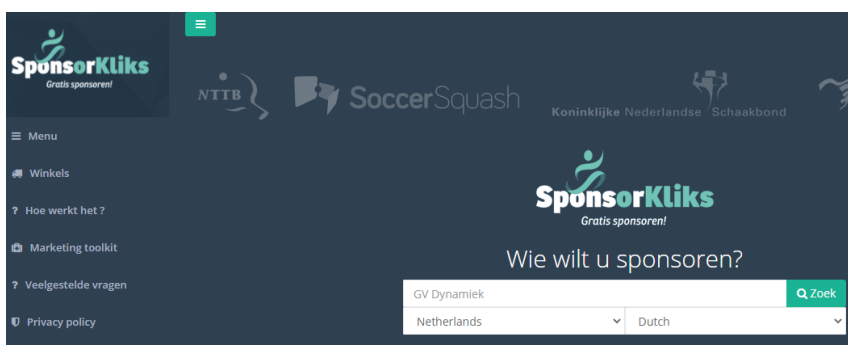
SponsorKliks
Gratis sponsoren!

≡ Menu
Winkels
? Hoe werkt het ?
Marketing toolkit
? Veelgestelde vragen
Privacy policy

NTTB
SoccerSquash
Koninklijke Nederlandse Schaakbond

SponsorKliks
Gratis sponsoren!

Wie wilt u sponsoren?

GV Dynamiek
Zoek
Netherlands
Dutch